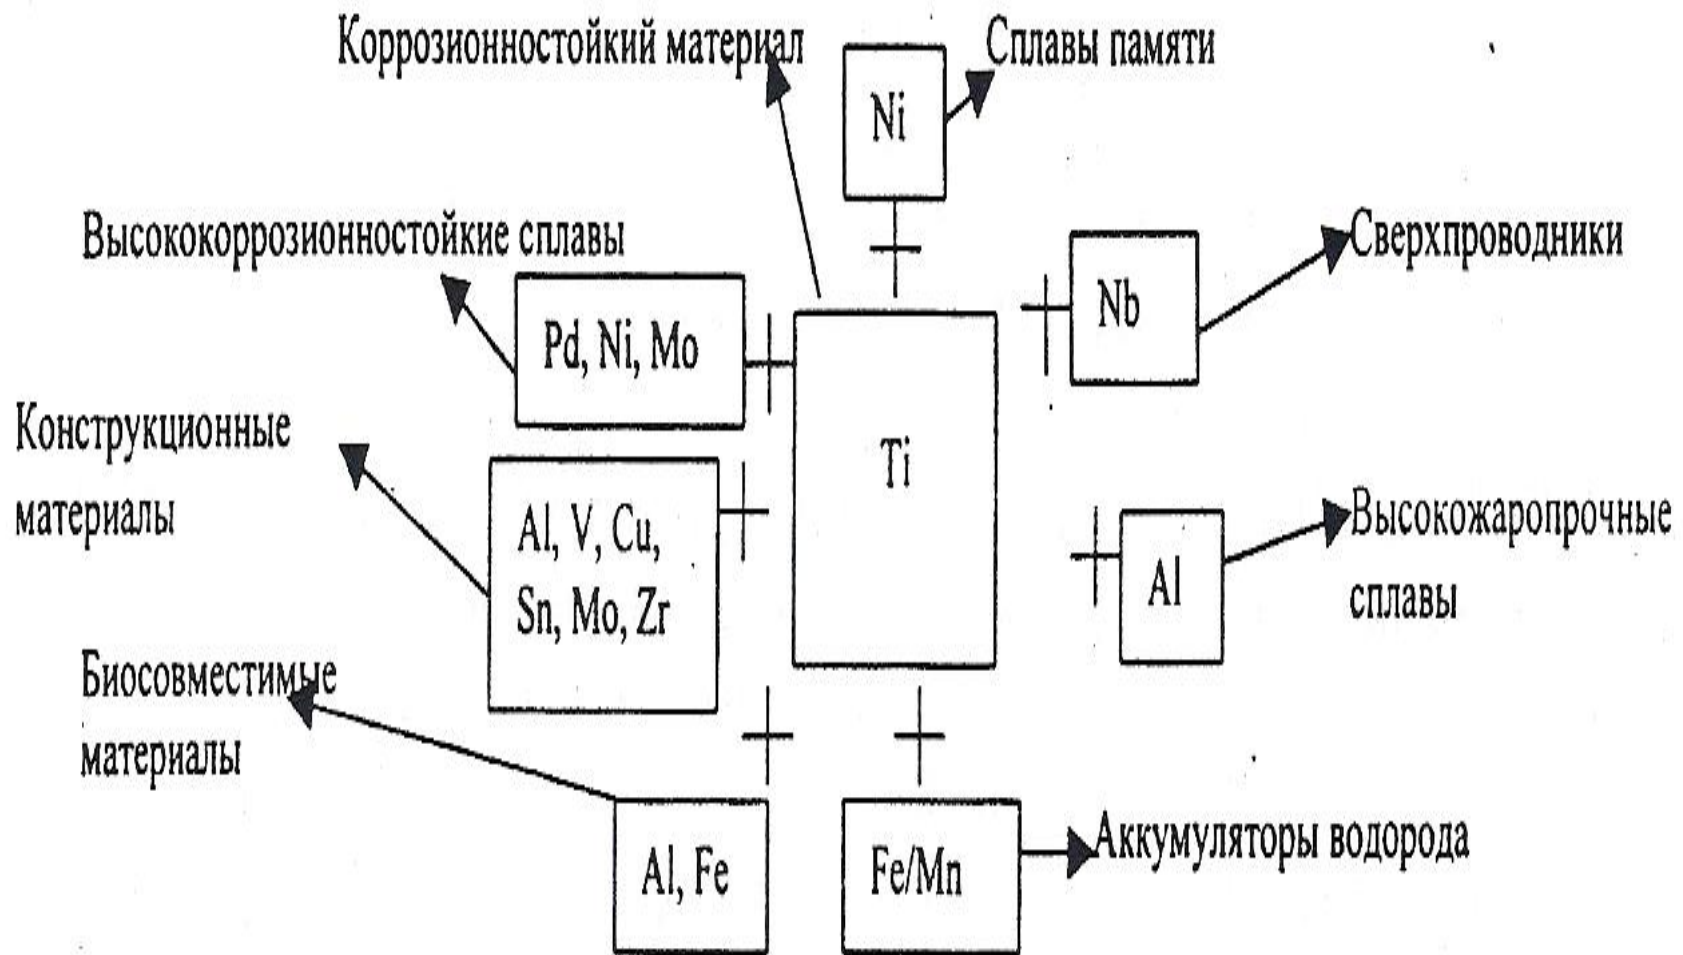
Коррозионностойкий материал

Ni

Сплавы памяти

Высококоррозионностойкие сплавы

Pd, Ni, Mo

Nb

Сверхпроводники

Ti

Конструкционные материалы

Al, V, Cu, Sn, Mo, Zr

Al

Высокожаропрочные сплавы

Биосовместимые материалы

Al, Fe

Fe/Mn

Аккумуляторы водорода